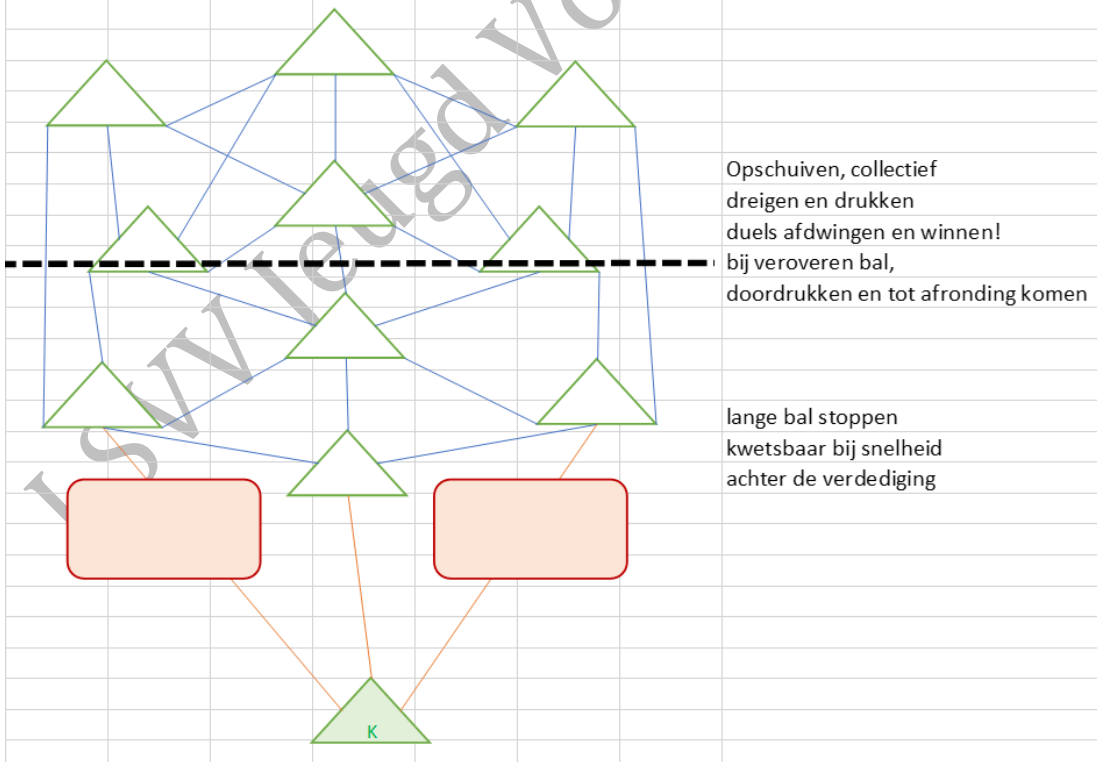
LSVV Jeugd Vo

Opschuiven, collectief dreigen en drukken duels afdwingen en winnen! bij veroveren bal, doordrukken en tot afronding komen

lange bal stoppen kwetsbaar bij snelheid achter de verdediging

K